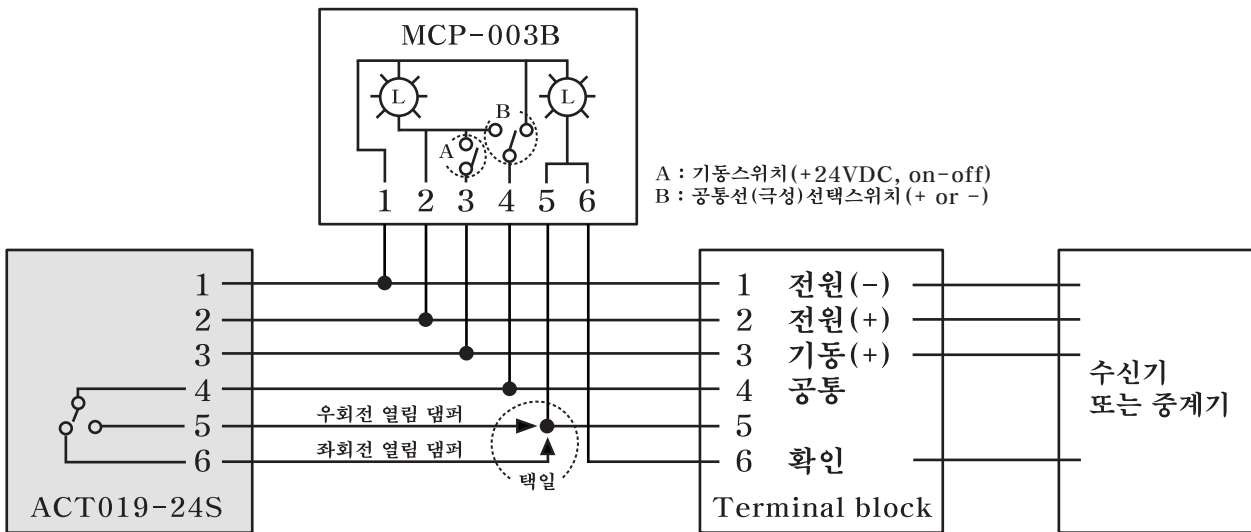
MCP-003B

L

L

B

A

1 2 3 4 5 6

A : 기동스위치(+24VDC, on-off)
B : 공통선(극성)선택스위치(+ or -)

1
2
3
4
5
6

우회전 열림 댐퍼
좌회전 열림 댐퍼

택일

ACT019-24S

1 전원(-)
2 전원(+)
3 기동(+)
4 공통
5
6 확인

Terminal block

수신기
또는 중계기